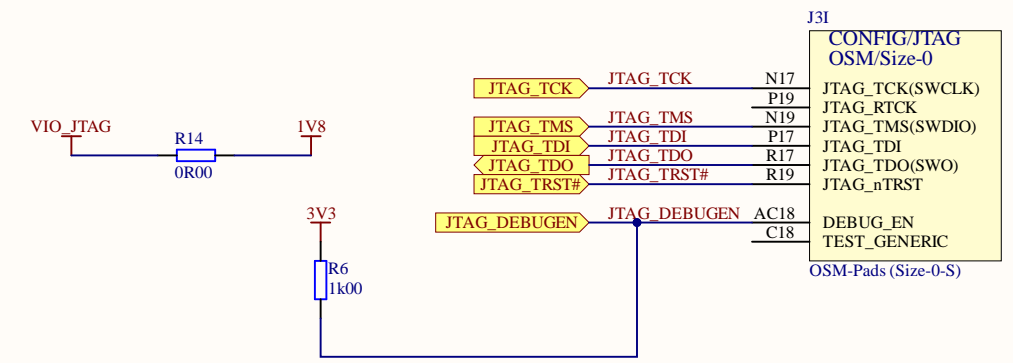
VIO_JTAG
R14
0R00
1V8

3V3
R6
1k00

JTAG_TCK
JTAG_TCK
JTAG_TMS
JTAG_TMS
JTAG_TDI
JTAG_TDI
JTAG_TDO
JTAG_TDO
JTAG_TRST#
JTAG_TRST#
JTAG_DEBUGEN
JTAG_DEBUGEN

J3I
CONFIG/JTAG
OSM/Size-0

| Pin | Signal |
|---|---|
| N17 | JTAG_TCK(SWCLK) |
| P19 | JTAG_RTCK |
| N19 | JTAG_TMS(SWDIO) |
| P17 | JTAG_TDI |
| R17 | JTAG_TDO(SWO) |
| R19 | JTAG_nTRST |
| AC18 | DEBUG_EN |
| C18 | TEST_GENERIC |

OSM-Pads (Size-0-S)